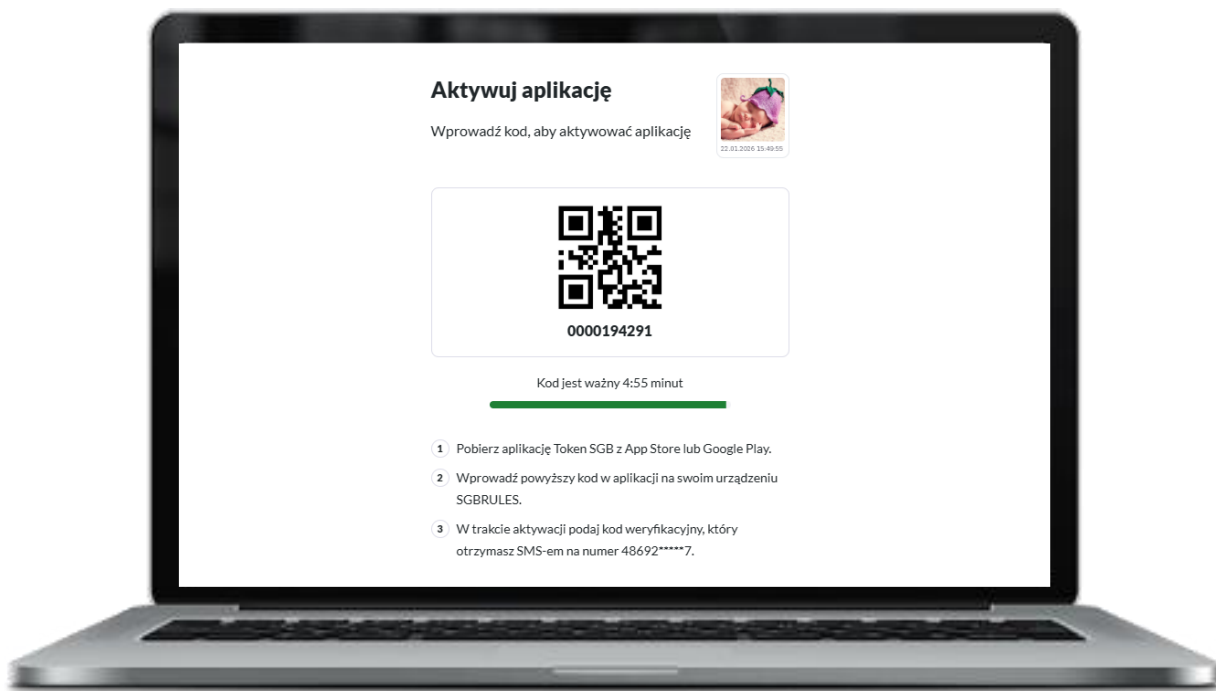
Aktywuj aplikację

Wprowadź kod, aby aktywować aplikację

22.01.2026 15:49:55

0000194291

Kod jest ważny 4:55 minut

1 Pobierz aplikację Token SGB z App Store lub Google Play.

2 Wprowadź powyższy kod w aplikacji na swoim urządzeniu SGBRULES.

3 W trakcie aktywacji podaj kod weryfikacyjny, który otrzymasz SMS-em na numer 48692*****7.